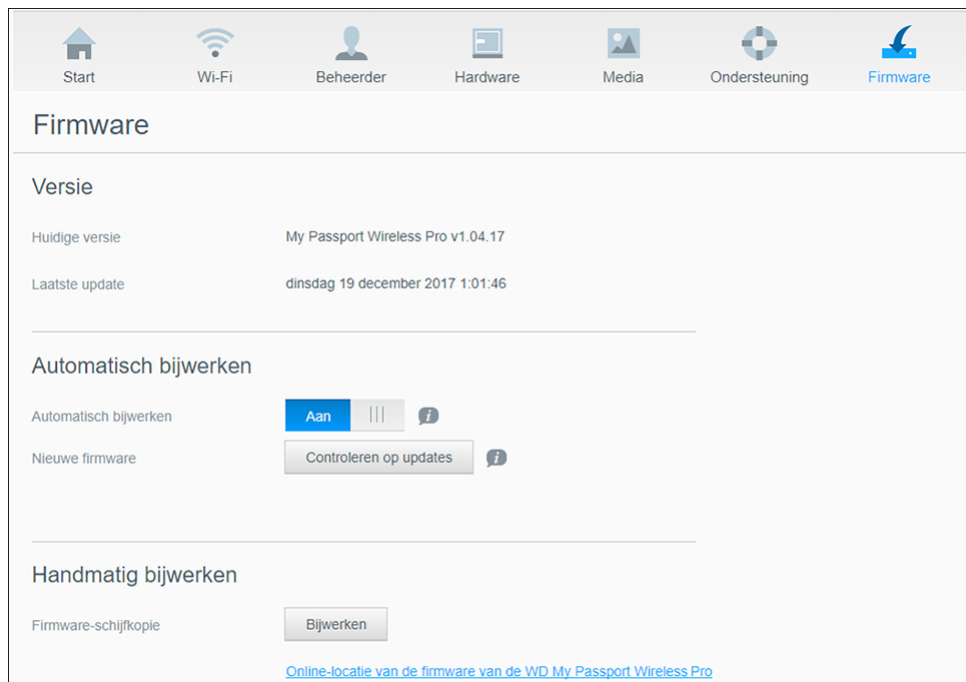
Start Wi-Fi Beheerder Hardware Media Ondersteuning Firmware

Firmware

Versie

Huidige versie My Passport Wireless Pro v1.04.17

Laatste update dinsdag 19 december 2017 1:01:46

Automatisch bijwerken

Automatisch bijwerken Aan

Nieuwe firmware Controleren op updates

Handmatig bijwerken

Firmware-schijfkopie Bijwerken

Online-locatie van de firmware van de WD My Passport Wireless Pro